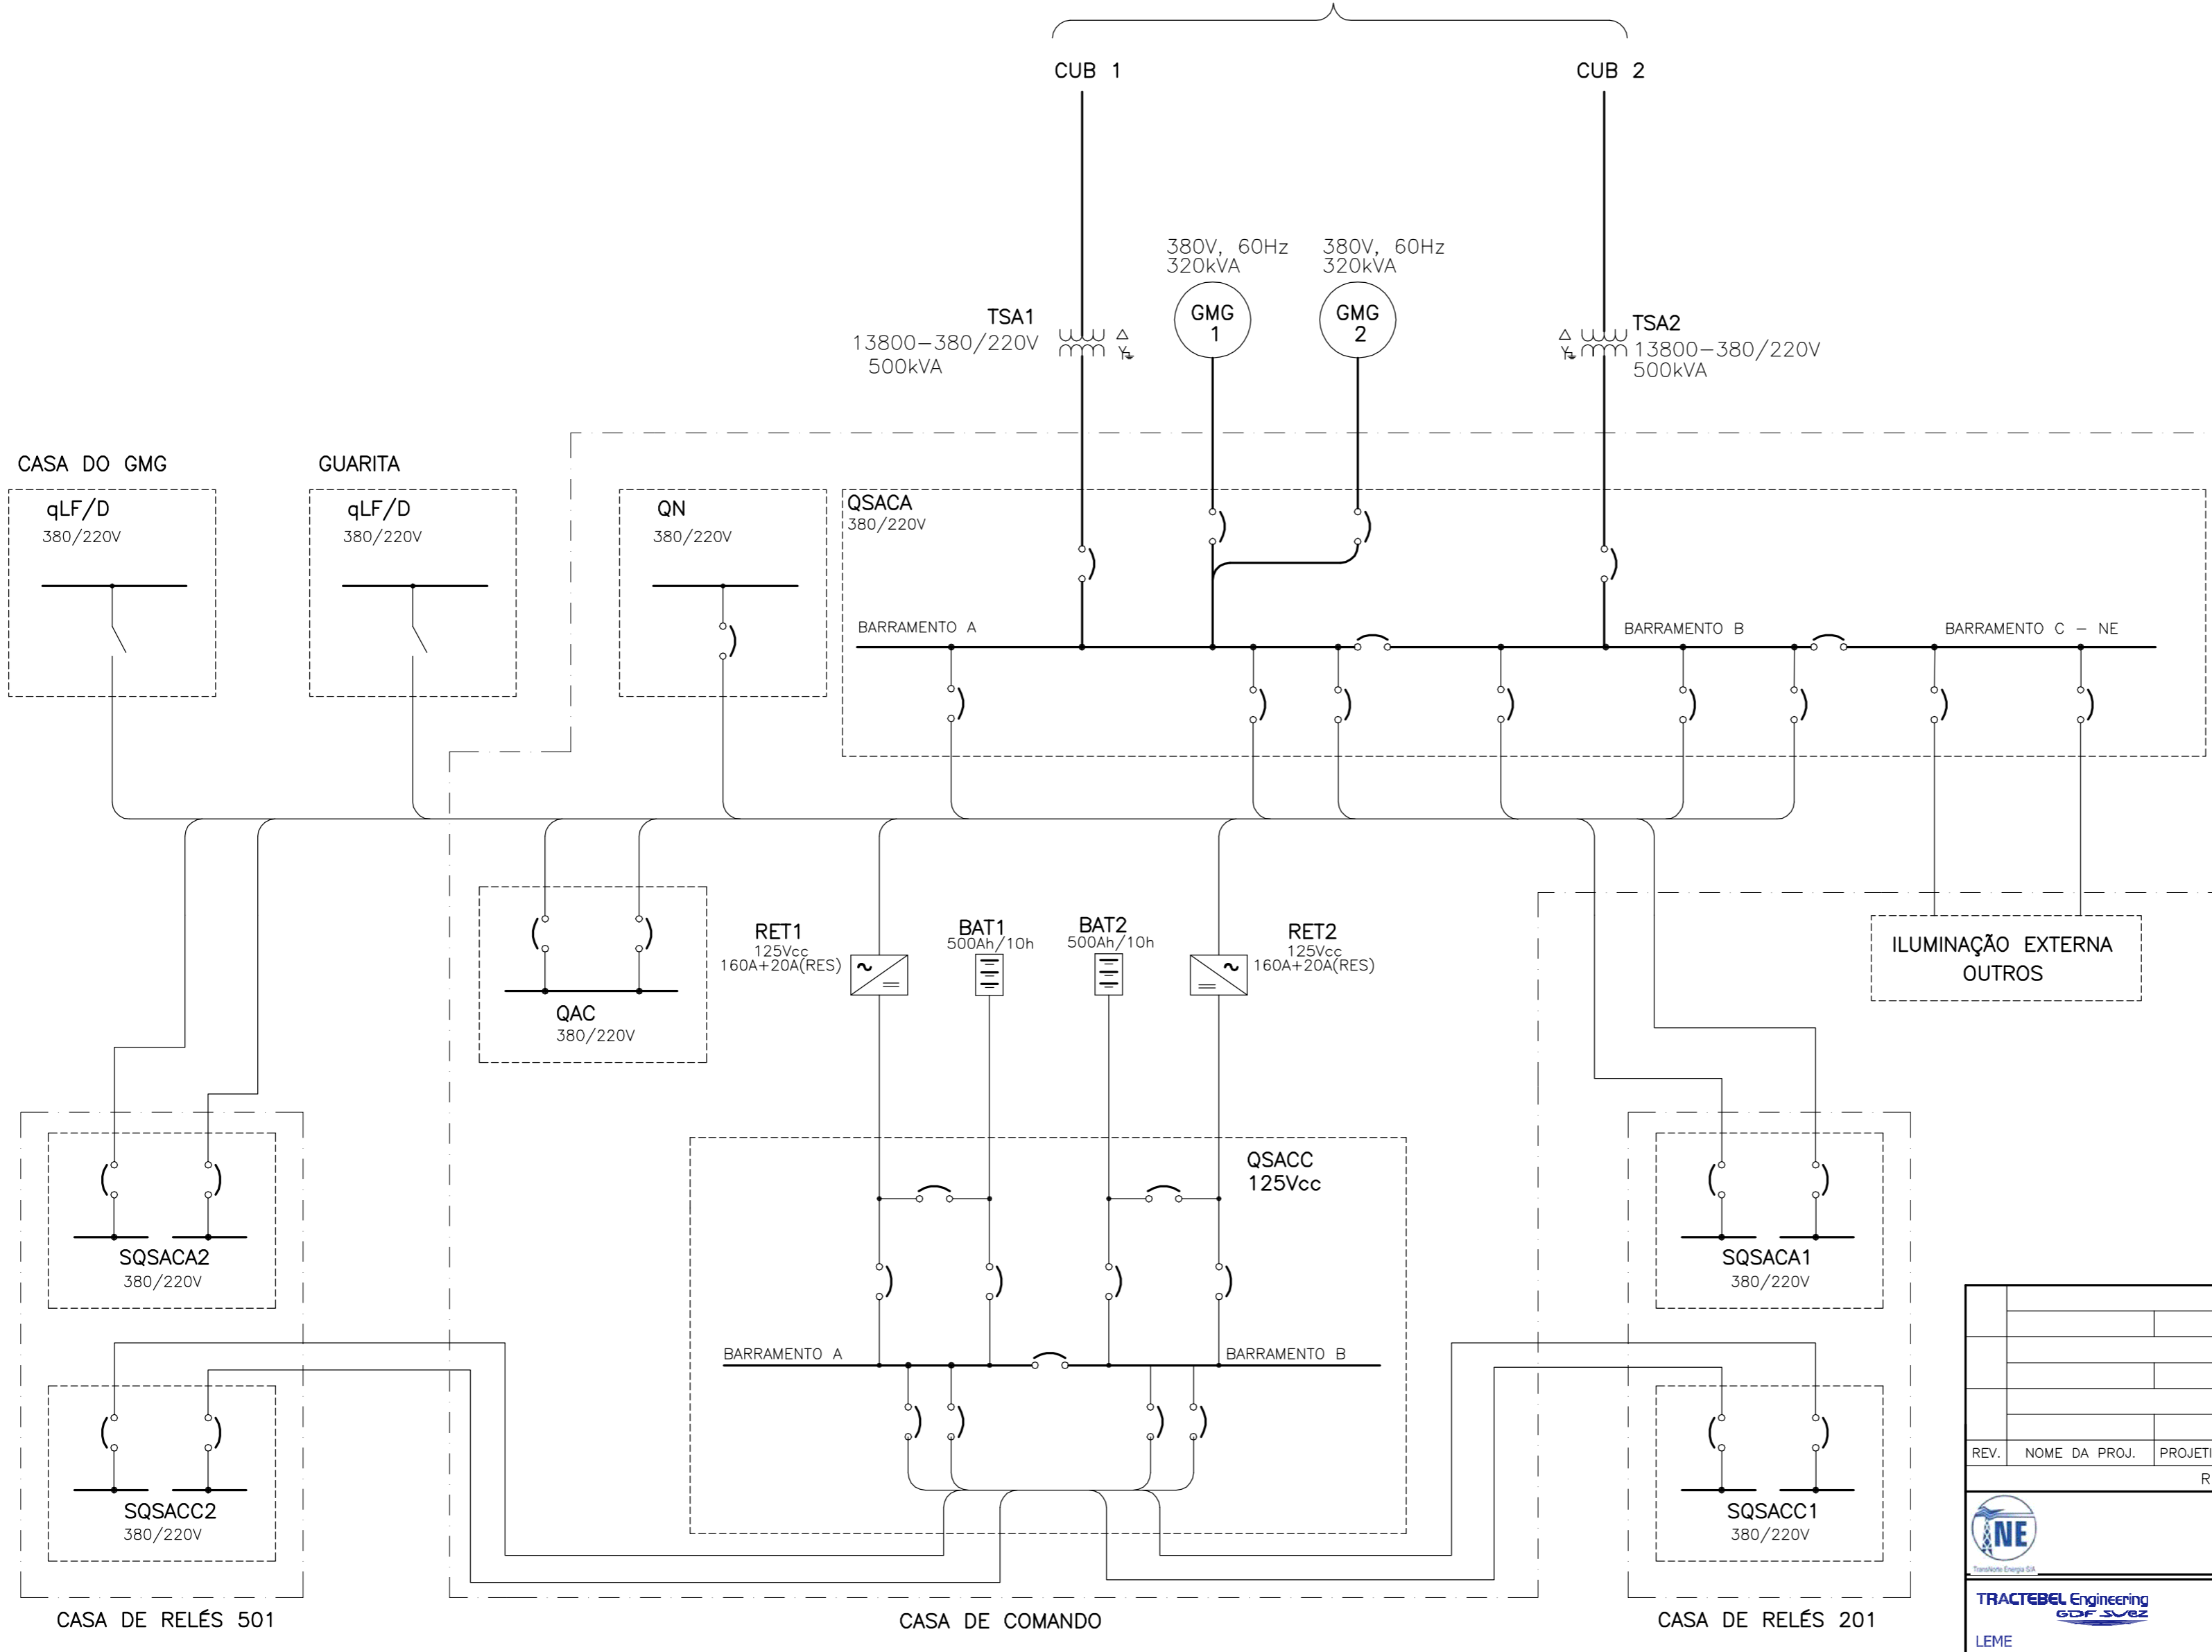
CUB 1

CUB 2

380V, 60Hz
320kVA

380V, 60Hz
320kVA

TSA1
13800–380/220V
500kVA

GMG
1

GMG
2

TSA2
13800–380/220V
500kVA

CASA DO GMG

GUARITA

qLF/D
380/220V

qLF/D
380/220V

QN
380/220V

QSACA
380/220V

BARRAMENTO A

BARRAMENTO B

BARRAMENTO C – NE

QAC
380/220V

RET1
125Vcc
160A+20A(RES)

BAT1
500Ah/10h

BAT2
500Ah/10h

RET2
125Vcc
160A+20A(RES)

ILUMINAÇÃO EXTERNA
OUTROS

QSACC
125Vcc

SQSACA2
380/220V

SQSACA1
380/220V

BARRAMENTO A

BARRAMENTO B

SQSACC2
380/220V

SQSACC1
380/220V

CASA DE RELÉS 501

CASA DE COMANDO

CASA DE RELÉS 201

REV.

NOME DA PROJ.

PROJET

R

NE

TransNorte Energia S/A

TRACTEBEL Engineering
GDF SUEZ

LEME